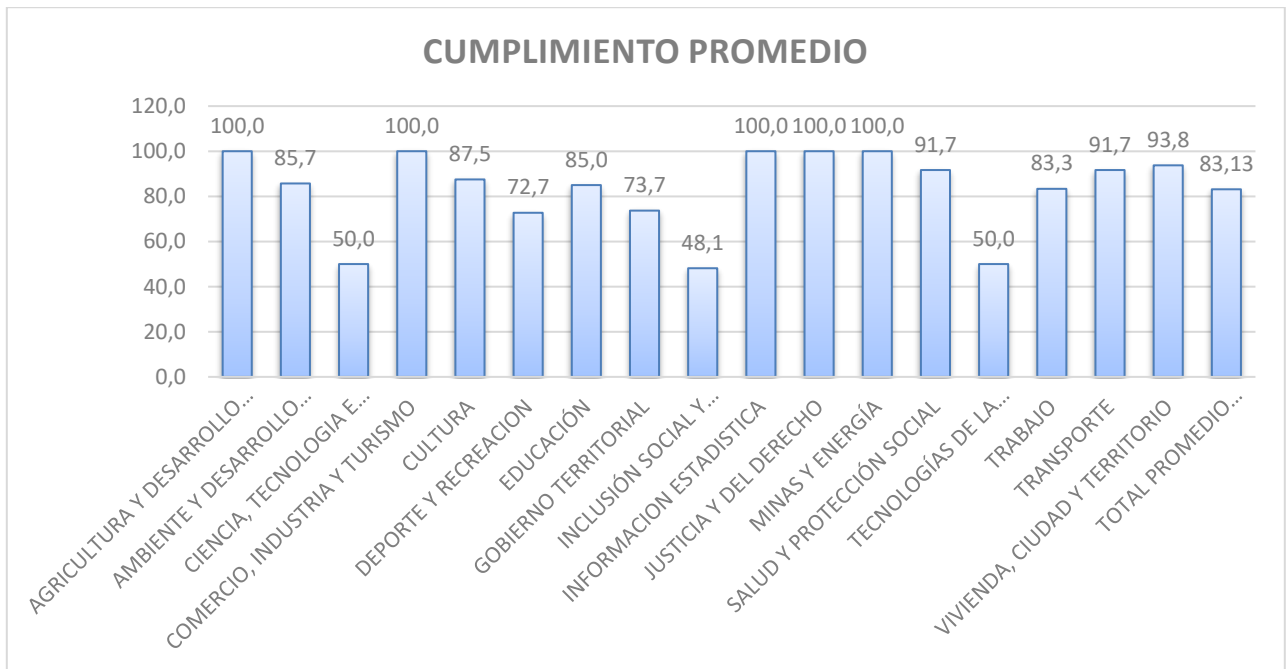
CUMPLIMIENTO PROMEDIO

120,0
100,0
80,0
60,0
40,0
20,0
0,0

| AGRICULTURA Y DESARROLLO... | AMBIENTE Y DESARROLLO... | CIENCIA, TECNOLOGIA E... | COMERCIO, INDUSTRIA Y TURISMO | CULTURA | DEPORTE Y RECREACION | EDUCACIÓN | GOBIERNO TERRITORIAL | INCLUSIÓN SOCIAL Y... | INFORMACION ESTADISTICA | JUSTICIA Y DEL DERECHO | MINAS Y ENERGÍA | SALUD Y PROTECCIÓN SOCIAL | TECNOLOGÍAS DE LA... | TRABAJO | TRANSPORTE | VIVIENDA, CIUDAD Y TERRITORIO | TOTAL PROMEDIO... |
|---|---|---|---|---|---|---|---|---|---|---|---|---|---|---|---|---|---|
| 100,0 | 85,7 | 50,0 | 100,0 | 87,5 | 72,7 | 85,0 | 73,7 | 48,1 | 100,0 | 100,0 | 100,0 | 91,7 | 50,0 | 83,3 | 91,7 | 93,8 | 83,13 |